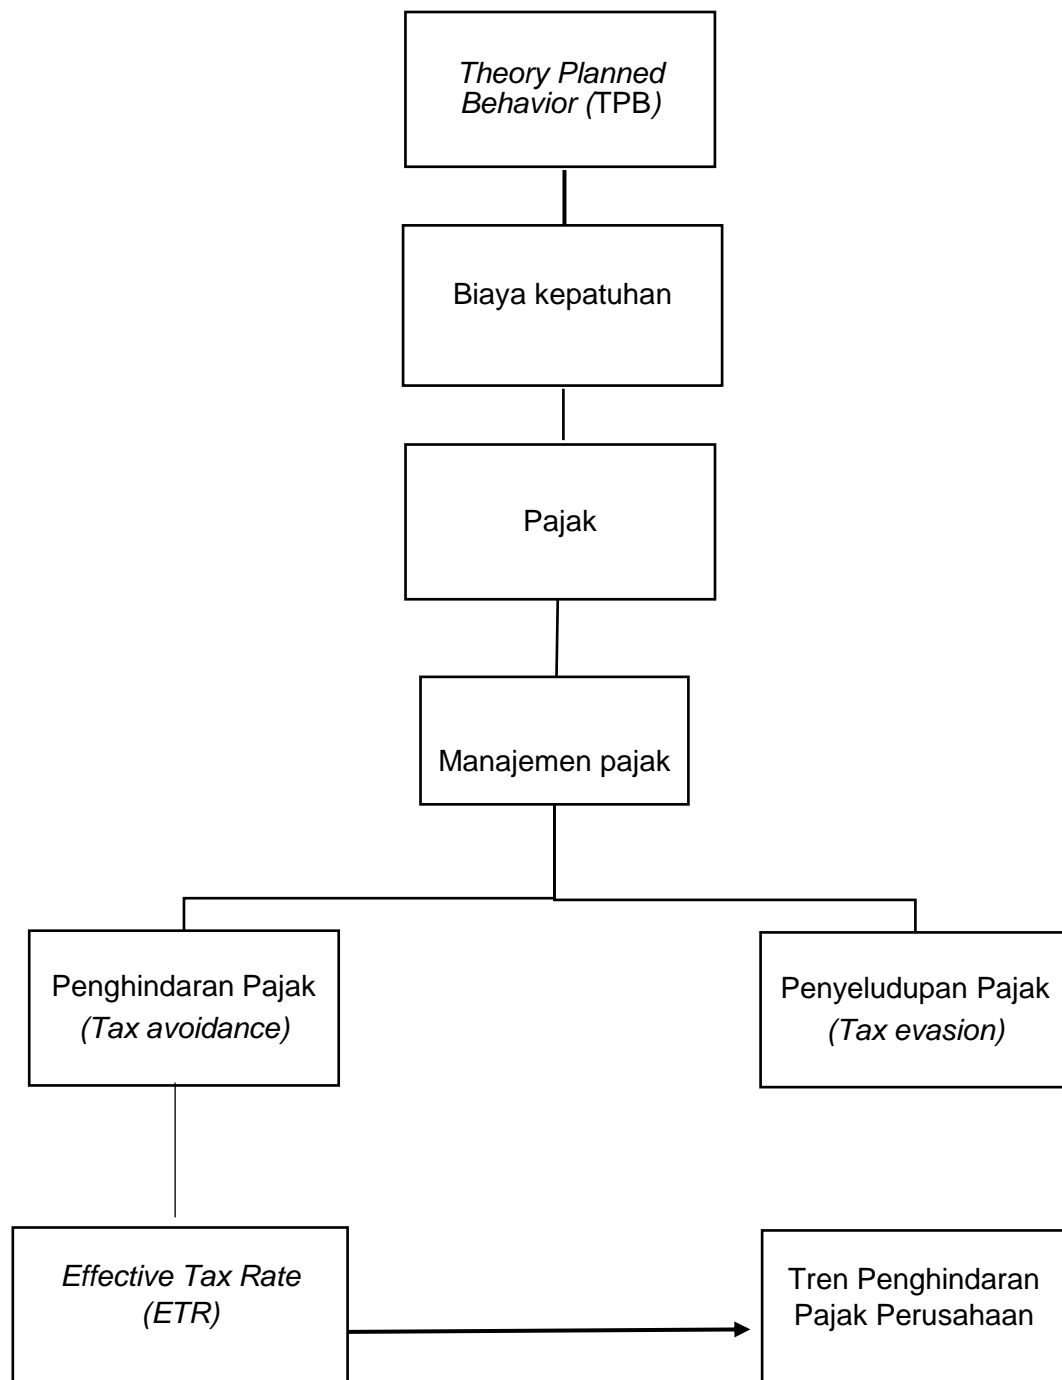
Theory Planned Behavior (TPB)

Biaya kepatuhan

Pajak

Manajemen pajak

Penghindaran Pajak (Tax avoidance)

Penyeludupan Pajak (Tax evasion)

Effective Tax Rate (ETR)

Tren Penghindaran Pajak Perusahaan